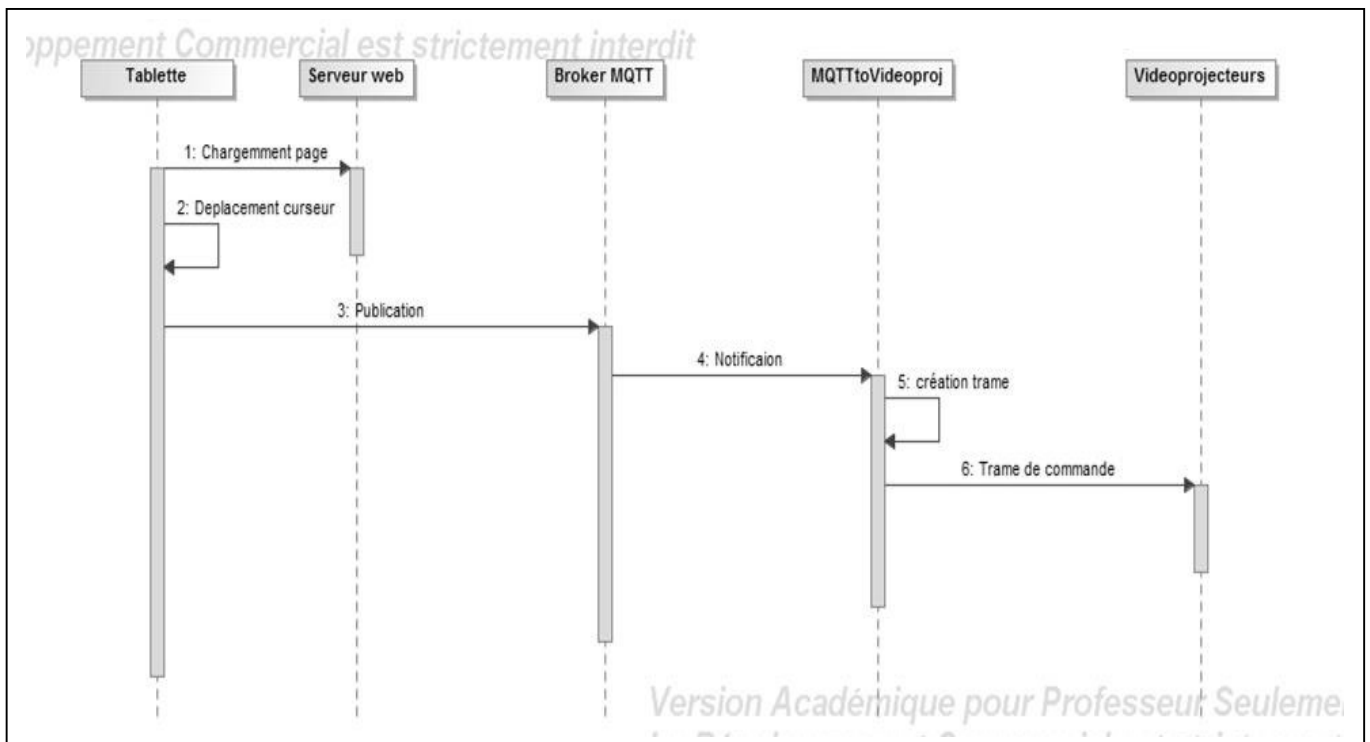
ppement Commercial est strictement interdit

Tablette

Serveur web

Broker MQTT

MQTTtoVideoproj

Videoprojecteurs

1: Chargemment page

2: Deplacement curseur

3: Publication

4: Notificaion

5: création trame

6: Trame de commande

Version Académique pour Professeur Seuleme

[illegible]